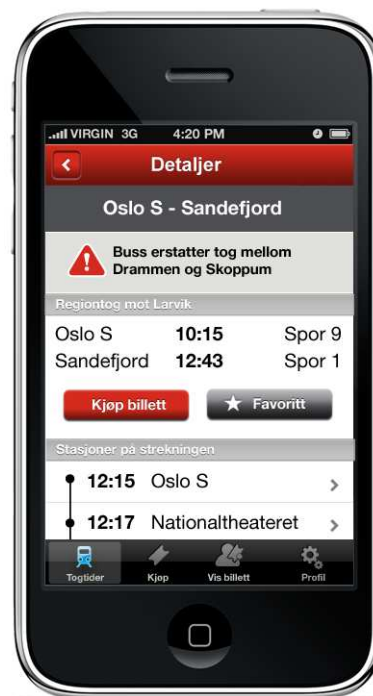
VIRGIN 3G 4:20 PM

Detaljer

Oslo S - Sandefjord

Buss erstatter tog mellom Drammen og Skoppum

Regiontog mot Larvik

| Oslo S | 10:15 | Spor 9 |
|---|---|---|
| Sandefjord | 12:43 | Spor 1 |

Kjøp billett

Favoritt

Stasjoner på strekningen

12:15 Oslo S

12:17 Nationaltheateret

Togtider Kjøp Vis billett Profil